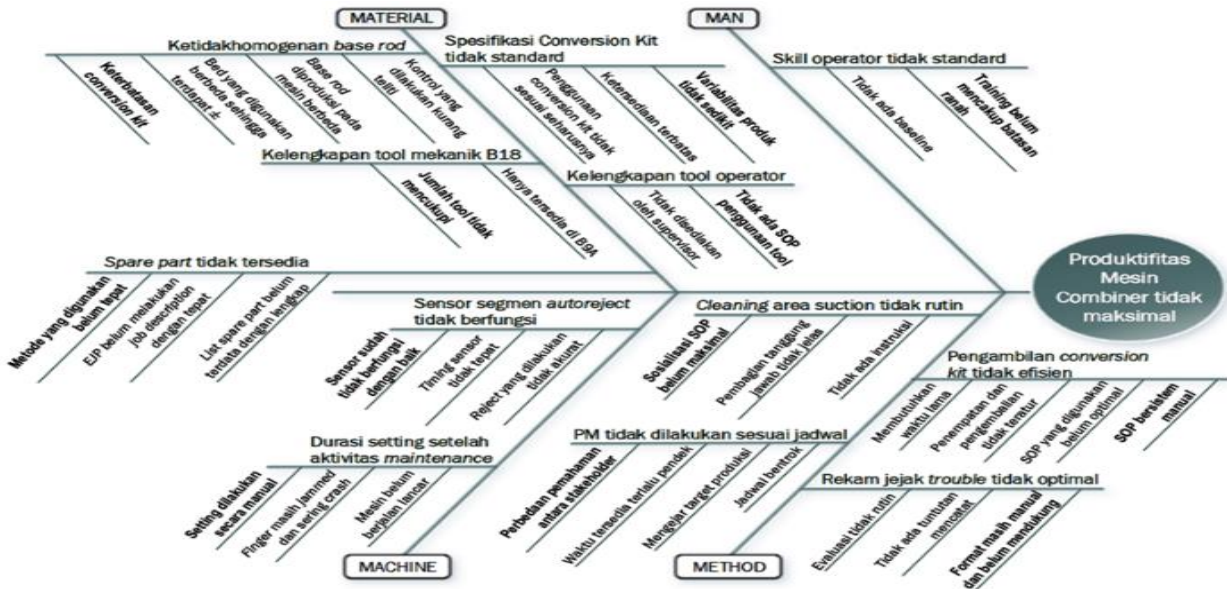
MATERIAL

MAN

Ketidakhomogenan *base rod*

Keterbatasan conversion kit

Bed yang digunakan berbeda sehingga terdapat ±

Base rod diproduksi pada mesin berbeda

Kontrol yang dilakukan kurang teliti

Spesifikasi Conversion Kit tidak standard

Penggunaan conversion kit tidak sesuai seharusnya

Ketersediaan terbatas

Variabilitas produk tidak sedikit

Skill operator tidak standard

Tidak ada baseline

Training belum mencakup batasan ranah

Kelengkapan tool mekanik B18

Jumlah tool tidak mencukupi

Hanya tersedia di B9A

Kelengkapan tool operator

Tidak disediakan oleh supervisor

Tidak ada SOP penggunaan tool

Produktifitas Mesin Combiner tidak maksimal

*Spare part* tidak tersedia

Metode yang digunakan belum tepat

EJP belum melakukan job description dengan tepat

List spare part belum tertata dengan lengkap

Sensor segmen *autoreject* tidak berfungsi

Sensor sudah tidak berfungsi dengan baik

Timing sensor tidak tepat

Reject yang dilakukan tidak akurat

*Cleaning* area suction tidak rutin

Sosialisasi SOP belum maksimal

Pembagian tanggung jawab tidak jelas

Tidak ada instruksi

Pengambilan *conversion kit* tidak efisien

Membutuhkan waktu lama

Penempatan dan pengembalian tidak tentu

SOP yang digunakan belum optimal

SOP bersistem manual

Durasi setting setelah aktivitas *maintenance*

Setting dilakukan secara manual

Finger masih jammed dan sering crash

Mesin belum berjalan lancar

PM tidak dilakukan sesuai jadwal

Perbedaan pemahaman antara stakeholder

Waktu tersedia terlalu pendek

Mengejar target produksi

Jadwal bentrok

Rekam jejak *trouble* tidak optimal

Evaluasi tidak rutin

Tidak ada tuntutan mencatat

Format masih manual dan belum mendukung

MACHINE

METHOD